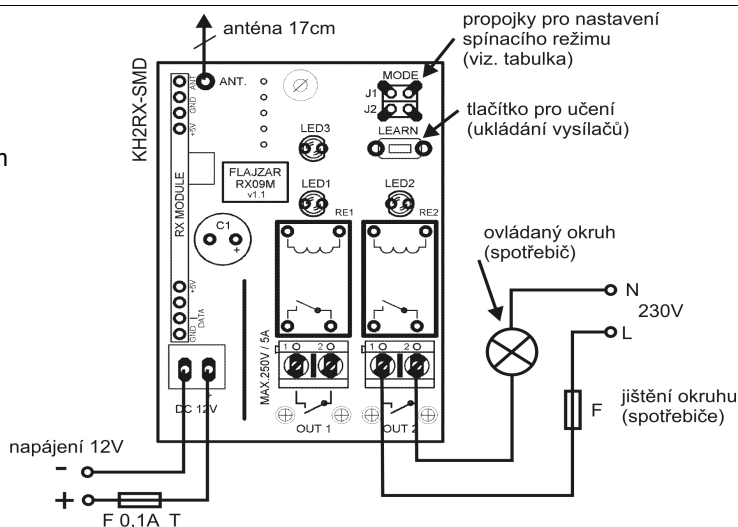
anténa 17cm

propojky pro nastavení spínacího režimu (viz. tabulka)

KH2RX-SMD

ANT.

ANT

GND

+5V

MODE

J1

J2

tlačítko pro učení (ukládání vysílačů)

LED3

LEARN

n

RX MODULE

FLAJZAR RX09M v1.1

LED1

LED2

RE1

RE2

C1

+

ovládaný okruh (spotřebič)

+5V

GND

DATA

N

230V

L

MAX.250V / 5A

1

2

1

2

jištění okruhu (spotřebiče)

F

DC 12V

OUT 1

OUT 2

napájení 12V

-

+

F 0.1A T